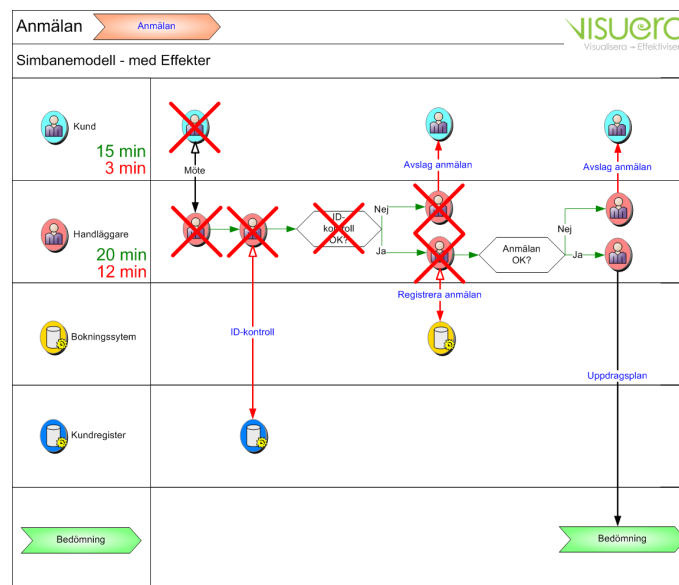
Anmälan

Anmälan

VISUERA
Visualisera → Effektivisera

Simbanemodell - med Effekter

Kund
15 min
3 min

Handläggare
20 min
12 min

Bokningssytem

Kundregister

Bedömning

Möte

ID-kontroll OK?

Nej

Ja

Avslag anmälan

Registrera anmälan

Anmälan OK?

Nej

Ja

Avslag anmälan

ID-kontroll

Uppdragsplan

Bedömning